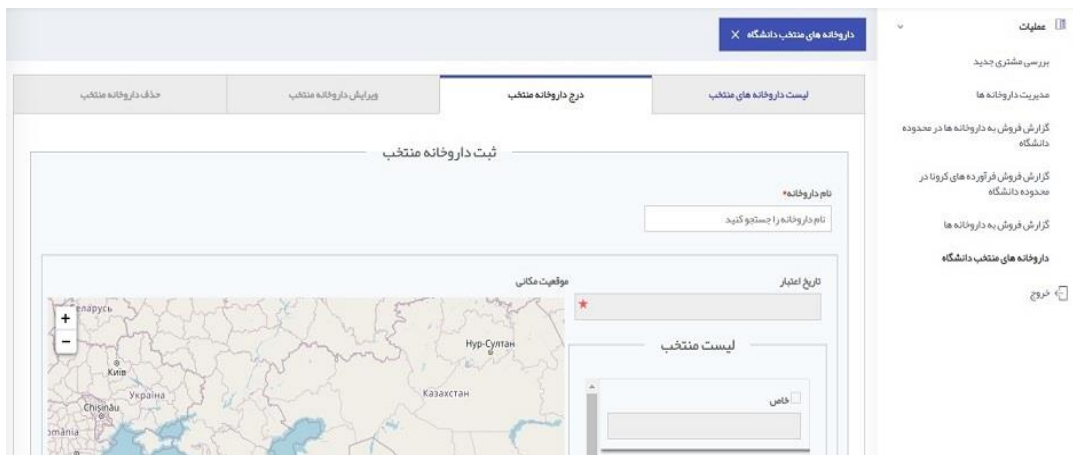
عملیات

بررسی مشتری جدید

مدیریت داروخانه ها

گزارش فروش به داروخانه ها در محدوده دانشگاه

گزارش فروش فرآورده های کرونا در محدوده دانشگاه

گزارش فروش به داروخانه ها

داروخانه های منتخب دانشگاه

خروج

داروخانه های منتخب دانشگاه ×

لیست داروخانه های منتخب

درج داروخانه منتخب

ویرایش داروخانه منتخب

حذف داروخانه منتخب

ثبت داروخانه منتخب

نام داروخانه*

نام داروخانه را جستجو کنید

تاریخ اعتبار

موقعیت مکانی

*

لیست منتخب

خاص

+

−

еларусь

Київ

Україна

Chişinău

omânia

Нур-Султан

Казахстан